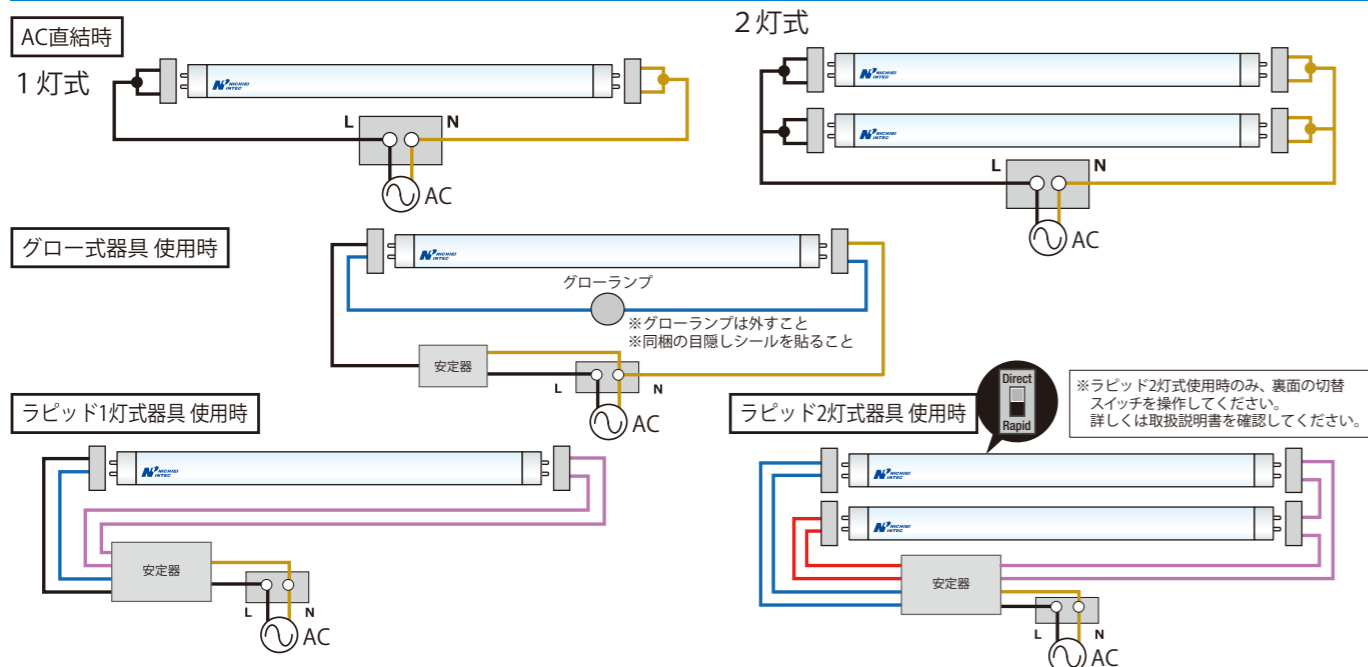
AC直結時

１灯式

L N

AC

２灯式

L N

AC

グロー式器具 使用時

グローランプ

※グローランプは外すこと
※同梱の目隠しシールを貼ること

安定器

L N

AC

ラピッド1灯式器具 使用時

安定器

L N

AC

Direct
Rapid

ラピッド2灯式器具 使用時

※ラピッド2灯式使用時のみ、裏面の切替スイッチを操作してください。
詳しくは取扱説明書を確認してください。

安定器

L N

AC